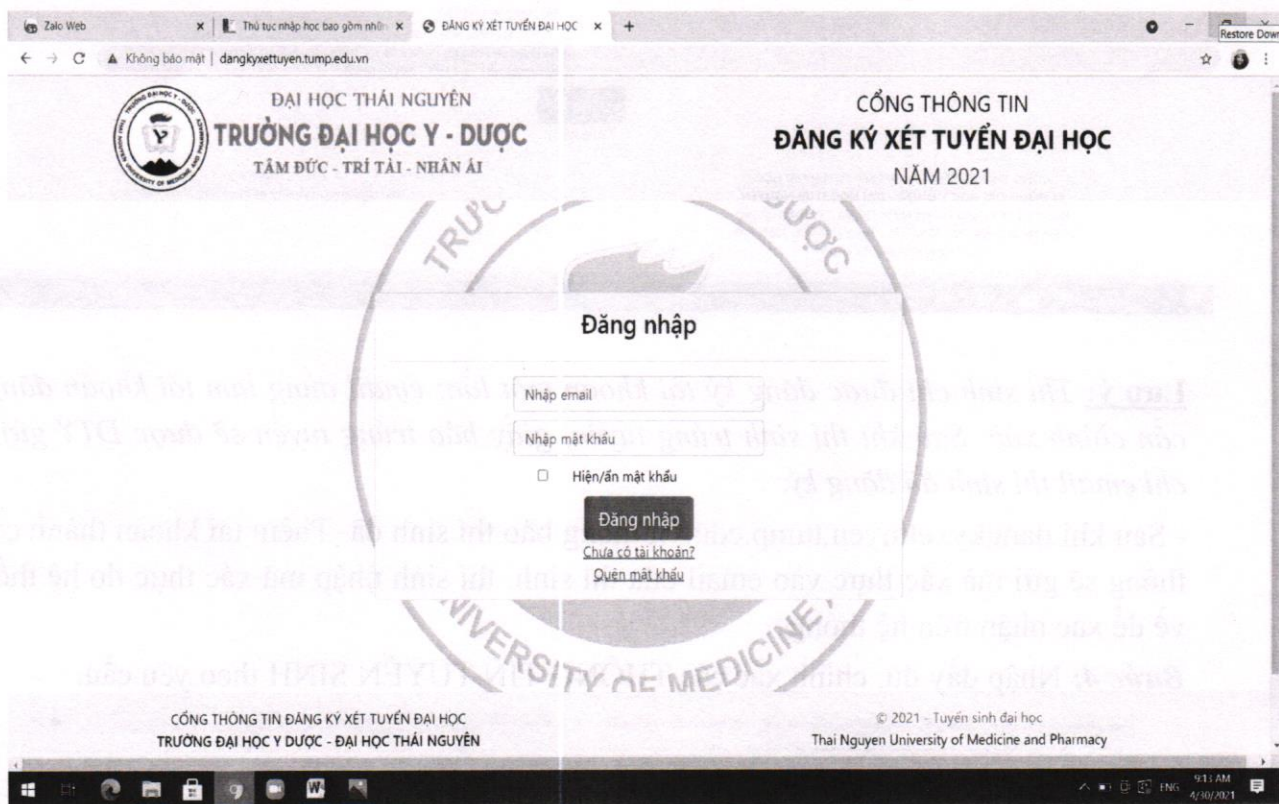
Zalo Web | Thủ tục nhập học bao gồm nhữ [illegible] | ĐĂNG KÝ XÉT TUYỂN ĐẠI HỌC | +

Restore Down

Không bảo mật | dangkyxettuyen.tump.edu.vn

ĐẠI HỌC THÁI NGUYÊN
TRƯỜNG ĐẠI HỌC Y - DƯỢC
TÂM ĐỨC - TRÍ TÀI - NHÂN ÁI

CỔNG THÔNG TIN
ĐĂNG KÝ XÉT TUYỂN ĐẠI HỌC
NĂM 2021

TRƯỜNG ĐẠI HỌC Y DƯỢC

Đăng nhập

Nhập email

Nhập mật khẩu

Hiện/ẩn mật khẩu

Đăng nhập

Chưa có tài khoản?

Quên mật khẩu

UNIVERSITY OF MEDICINE

Lưu ý: Thí sinh cần được đăng ký tài khoản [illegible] email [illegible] tới khoản đăng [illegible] chính xác. Sau khi thí sinh trong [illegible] hiện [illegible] DTY gửi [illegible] chỉ email thí sinh đã đăng ký.

- Sau khi đăng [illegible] thí sinh đã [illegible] khoản thành c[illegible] thống sẽ gửi mã xác thực vào email của thí sinh, thí sinh nhập mã xác thực do hệ thố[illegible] về để xác nhận tài khoản.

Bước 4: Nhập đầy đủ, chính xác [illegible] TUYỂN SINH theo yêu cầu.

CỔNG THÔNG TIN ĐĂNG KÝ XÉT TUYỂN ĐẠI HỌC
TRƯỜNG ĐẠI HỌC Y DƯỢC - ĐẠI HỌC THÁI NGUYÊN

© 2021 - Tuyển sinh đại học
Thai Nguyen University of Medicine and Pharmacy

ENG 9:13 AM 4/30/2021